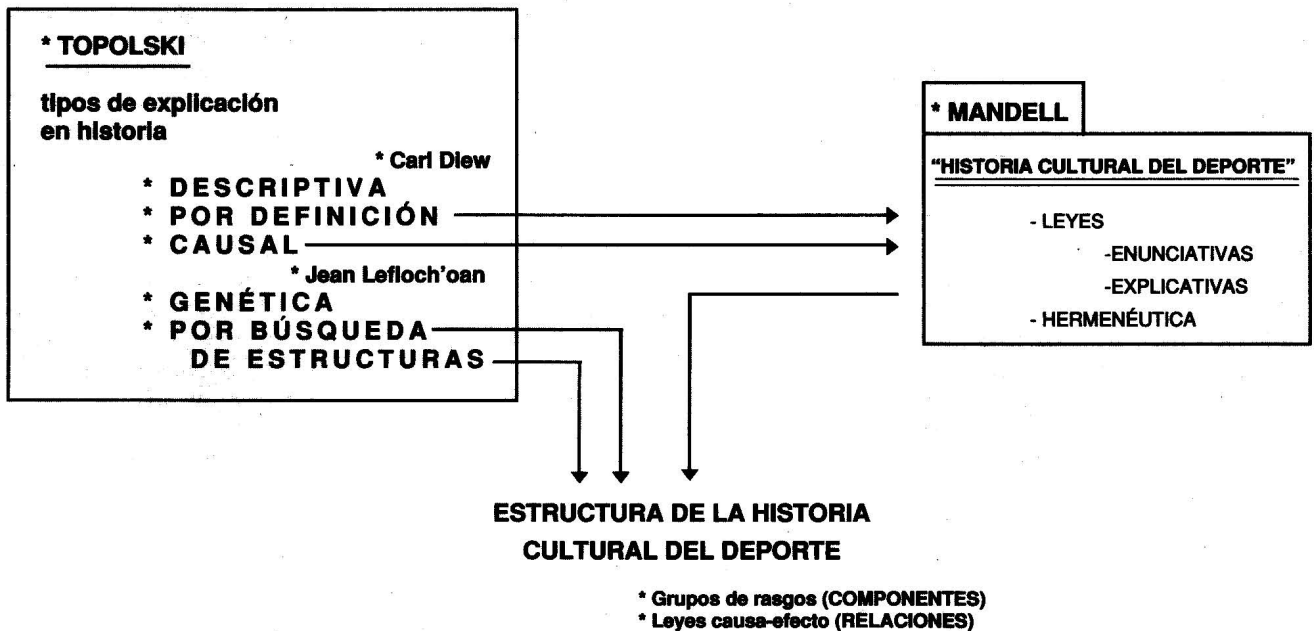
* TOPOLSKI

tipos de explicación en historia

* Carl Diew
* DESCRIPTIVA
* POR DEFINICIÓN
* CAUSAL
* Jean Lefloch'oan
* GENÉTICA
* POR BÚSQUEDA DE ESTRUCTURAS

* MANDELL

"HISTORIA CULTURAL DEL DEPORTE"

- LEYES
-ENUNCIATIVAS
-EXPLICATIVAS
- HERMENÉUTICA

ESTRUCTURA DE LA HISTORIA CULTURAL DEL DEPORTE

* Grupos de rasgos (COMPONENTES)
* Leyes causa-efecto (RELACIONES)